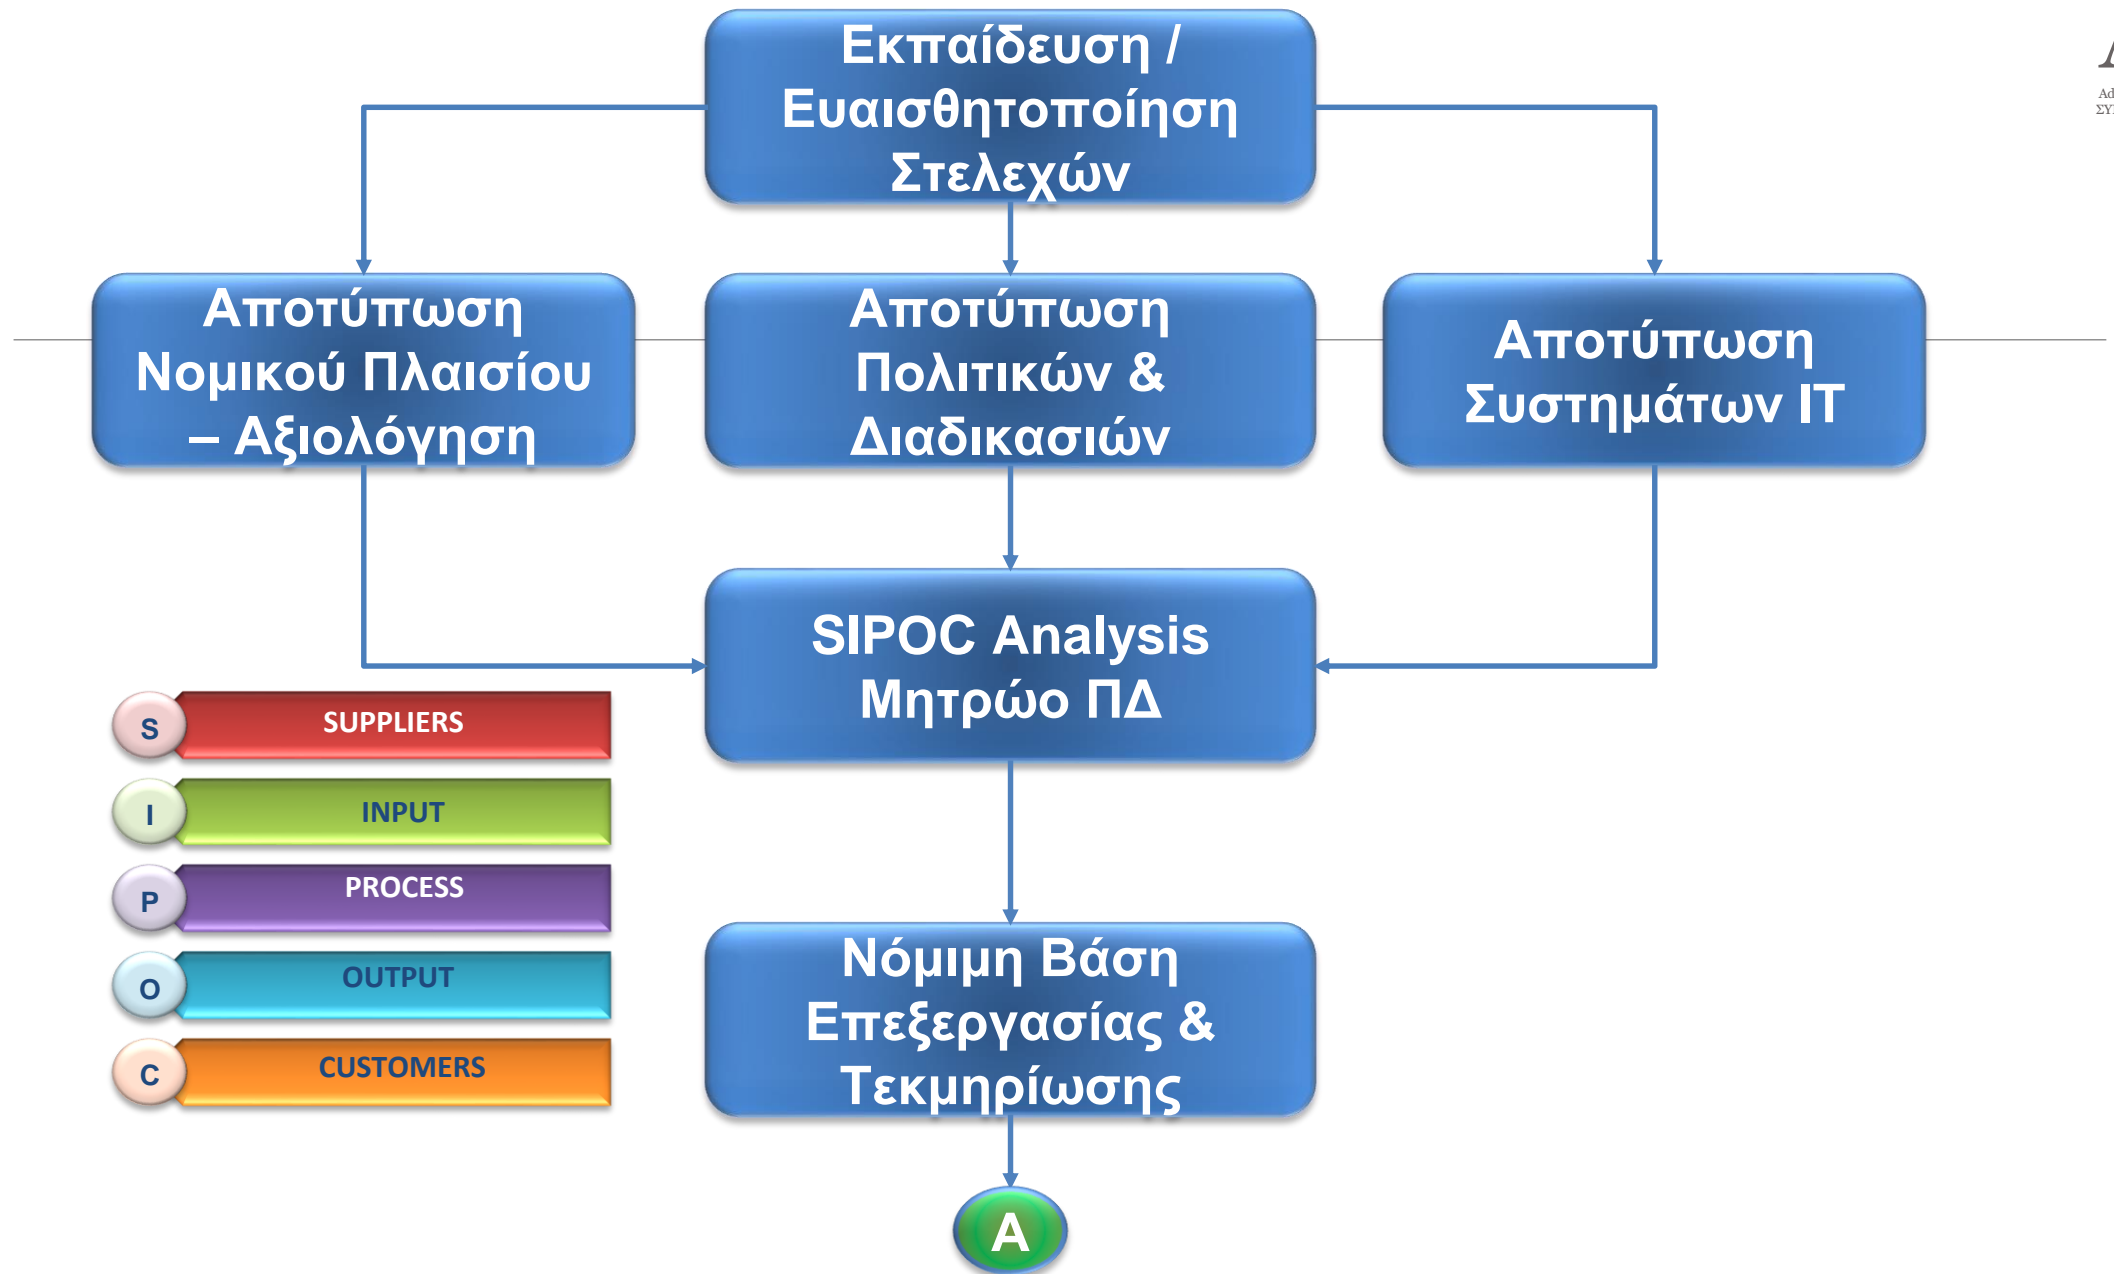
Εκπαίδευση / Ευαισθητοποίηση Στελεχών

Αποτύπωση Νομικού Πλαισίου – Αξιολόγηση

Αποτύπωση Πολιτικών & Διαδικασιών

Αποτύπωση Συστημάτων IT

SIPOC Analysis Μητρώο ΠΔ

S SUPPLIERS
I INPUT
P PROCESS
O OUTPUT
C CUSTOMERS

Νόμιμη Βάση Επεξεργασίας & Τεκμηρίωσης

A

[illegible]